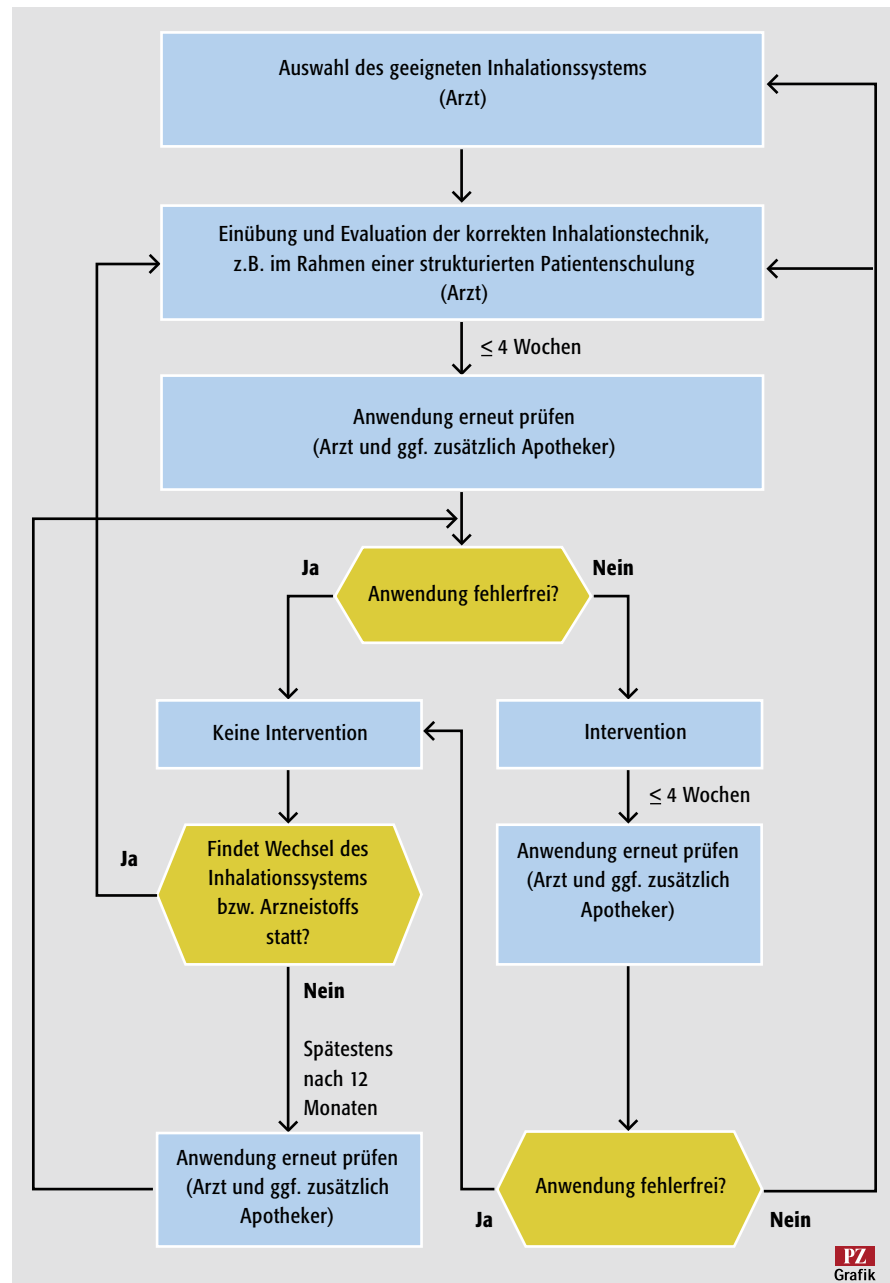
Auswahl des geeigneten Inhalationssystems
(Arzt)

Einübung und Evaluation der korrekten Inhalationstechnik, z.B. im Rahmen einer strukturierten Patientenschulung
(Arzt)

$\leq$ 4 Wochen

Anwendung erneut prüfen
(Arzt und ggf. zusätzlich Apotheker)

Ja

Anwendung fehlerfrei?

Nein

Keine Intervention

Intervention

$\leq$ 4 Wochen

Ja

Findet Wechsel des Inhalationssystems bzw. Arzneistoffs statt?

Anwendung erneut prüfen
(Arzt und ggf. zusätzlich Apotheker)

Nein

Spätestens nach 12 Monaten

Anwendung erneut prüfen
(Arzt und ggf. zusätzlich Apotheker)

Ja

Anwendung fehlerfrei?

Nein

PZ
Grafik